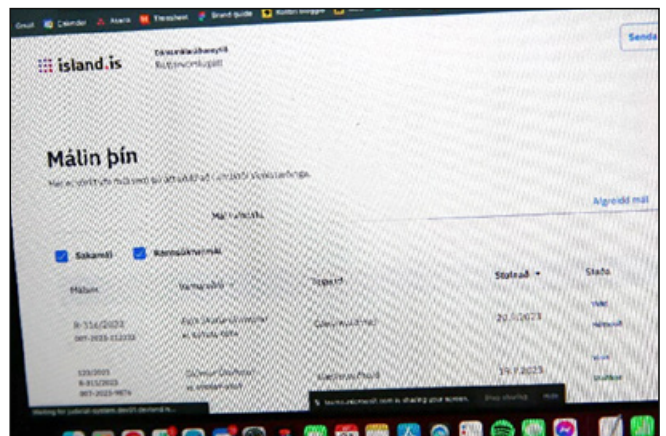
Gmail Calendar Asana Timesheet Brand Guide Kolibri blogger

island.is

Dómsmálaráðuneytið
Rafræn samskipti

Senda

Málin þín

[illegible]

Mál í vinnslu

Afgreidd mál

Sakamál

Rannsóknarmál

Málsnr.

Varnaraðili

Tegund

Stofnað

Staða

R-316/2023
007-2023-012232

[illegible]

Gæsluvarðhald

20.7.2023

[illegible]

123/2023
R-315/2023
007-2023-9874

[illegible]

Rannsóknarheimild

19.7.2023

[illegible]

Waiting for judicial-system.dev01.devland.is...

teams.microsoft.com is sharing your screen.

Stop sharing

Hide